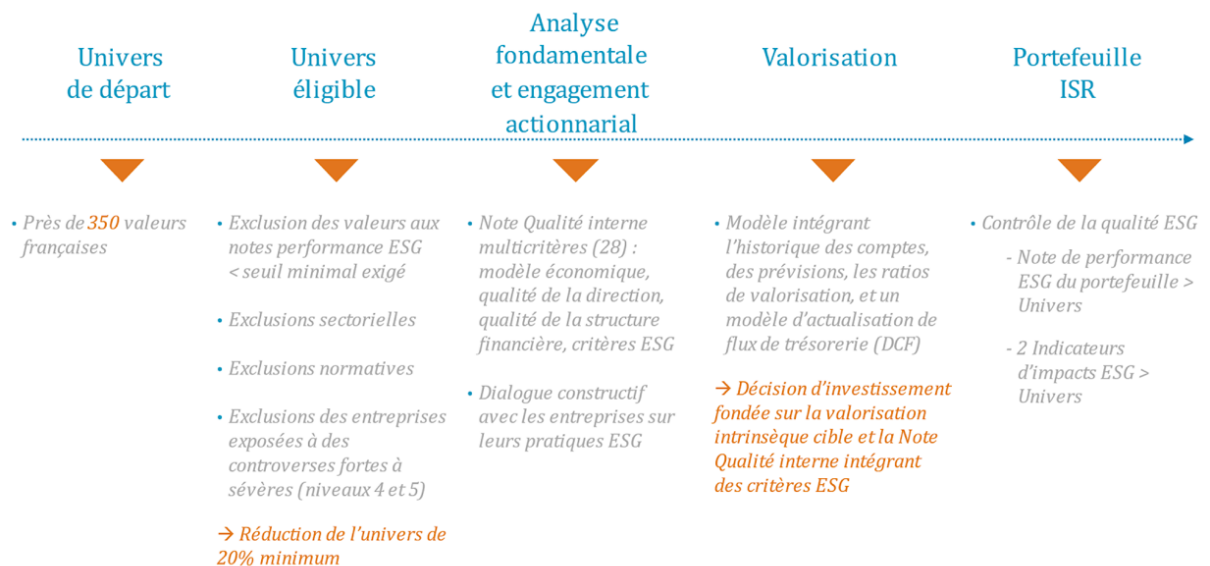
Univers de départ

Univers éligible

Analyse fondamentale et engagement actionnarial

Valorisation

Portefeuille ISR

• Près de 350 valeurs françaises

• Exclusion des valeurs aux notes performance ESG < seuil minimal exigé

• Exclusions sectorielles

• Exclusions normatives

• Exclusions des entreprises exposées à des controverses fortes à sévères (niveaux 4 et 5)

→ Réduction de l'univers de 20% minimum

• Note Qualité interne multicritères (28) : modèle économique, qualité de la direction, qualité de la structure financière, critères ESG

• Dialogue constructif avec les entreprises sur leurs pratiques ESG

• Modèle intégrant l'historique des comptes, des prévisions, les ratios de valorisation, et un modèle d'actualisation de flux de trésorerie (DCF)

→ Décision d'investissement fondée sur la valorisation intrinsèque cible et la Note Qualité interne intégrant des critères ESG

• Contrôle de la qualité ESG

- Note de performance ESG du portefeuille > Univers

- 2 Indicateurs d'impacts ESG > Univers